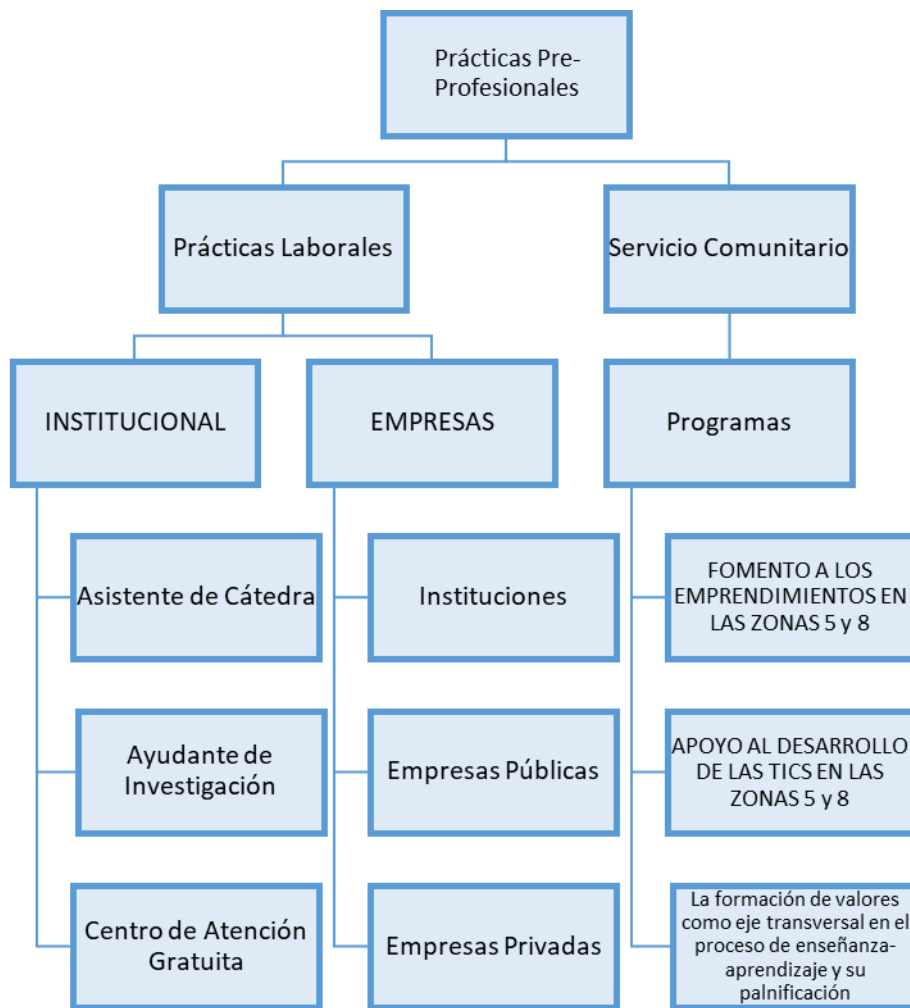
Prácticas Pre-Profesionales

Prácticas Laborales

Servicio Comunitario

INSTITUCIONAL

EMPRESAS

Programas

Asistente de Cátedra

Ayudante de Investigación

Centro de Atención Gratuita

Instituciones

Empresas Públicas

Empresas Privadas

FOMENTO A LOS EMPRENDIMIENTOS EN LAS ZONAS 5 y 8

APOYO AL DESARROLLO DE LAS TICS EN LAS ZONAS 5 y 8

La formación de valores como eje transversal en el proceso de enseñanza-aprendizaje y su palnificación